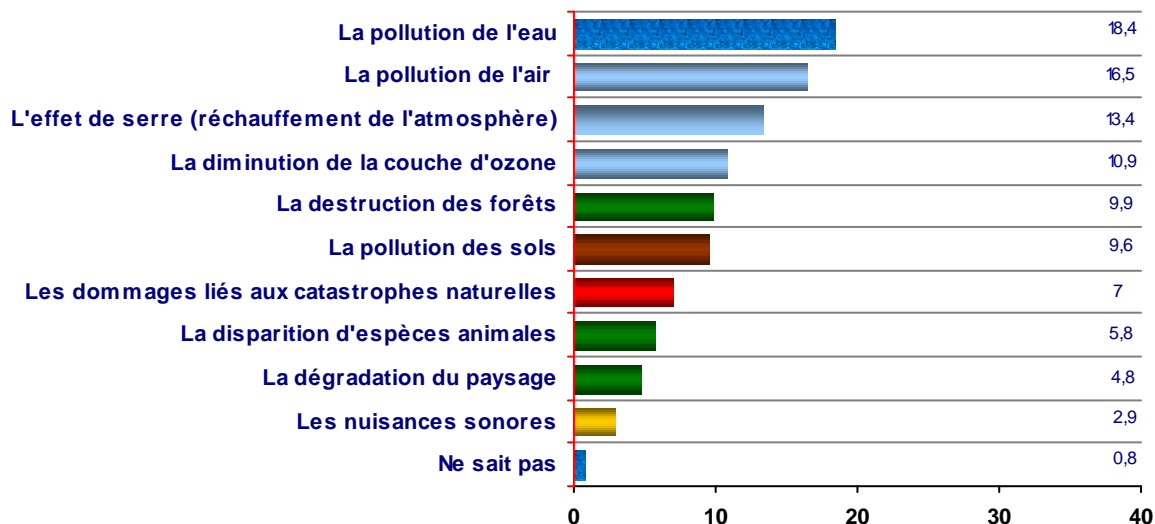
La pollution de l'eau 18,4
La pollution de l'air 16,5
L'effet de serre (réchauffement de l'atmosphère) 13,4
La diminution de la couche d'ozone 10,9
La destruction des forêts 9,9
La pollution des sols 9,6
Les dommages liés aux catastrophes naturelles 7
La disparition d'espèces animales 5,8
La dégradation du paysage 4,8
Les nuisances sonores 2,9
Ne sait pas 0,8

0 10 20 30 40